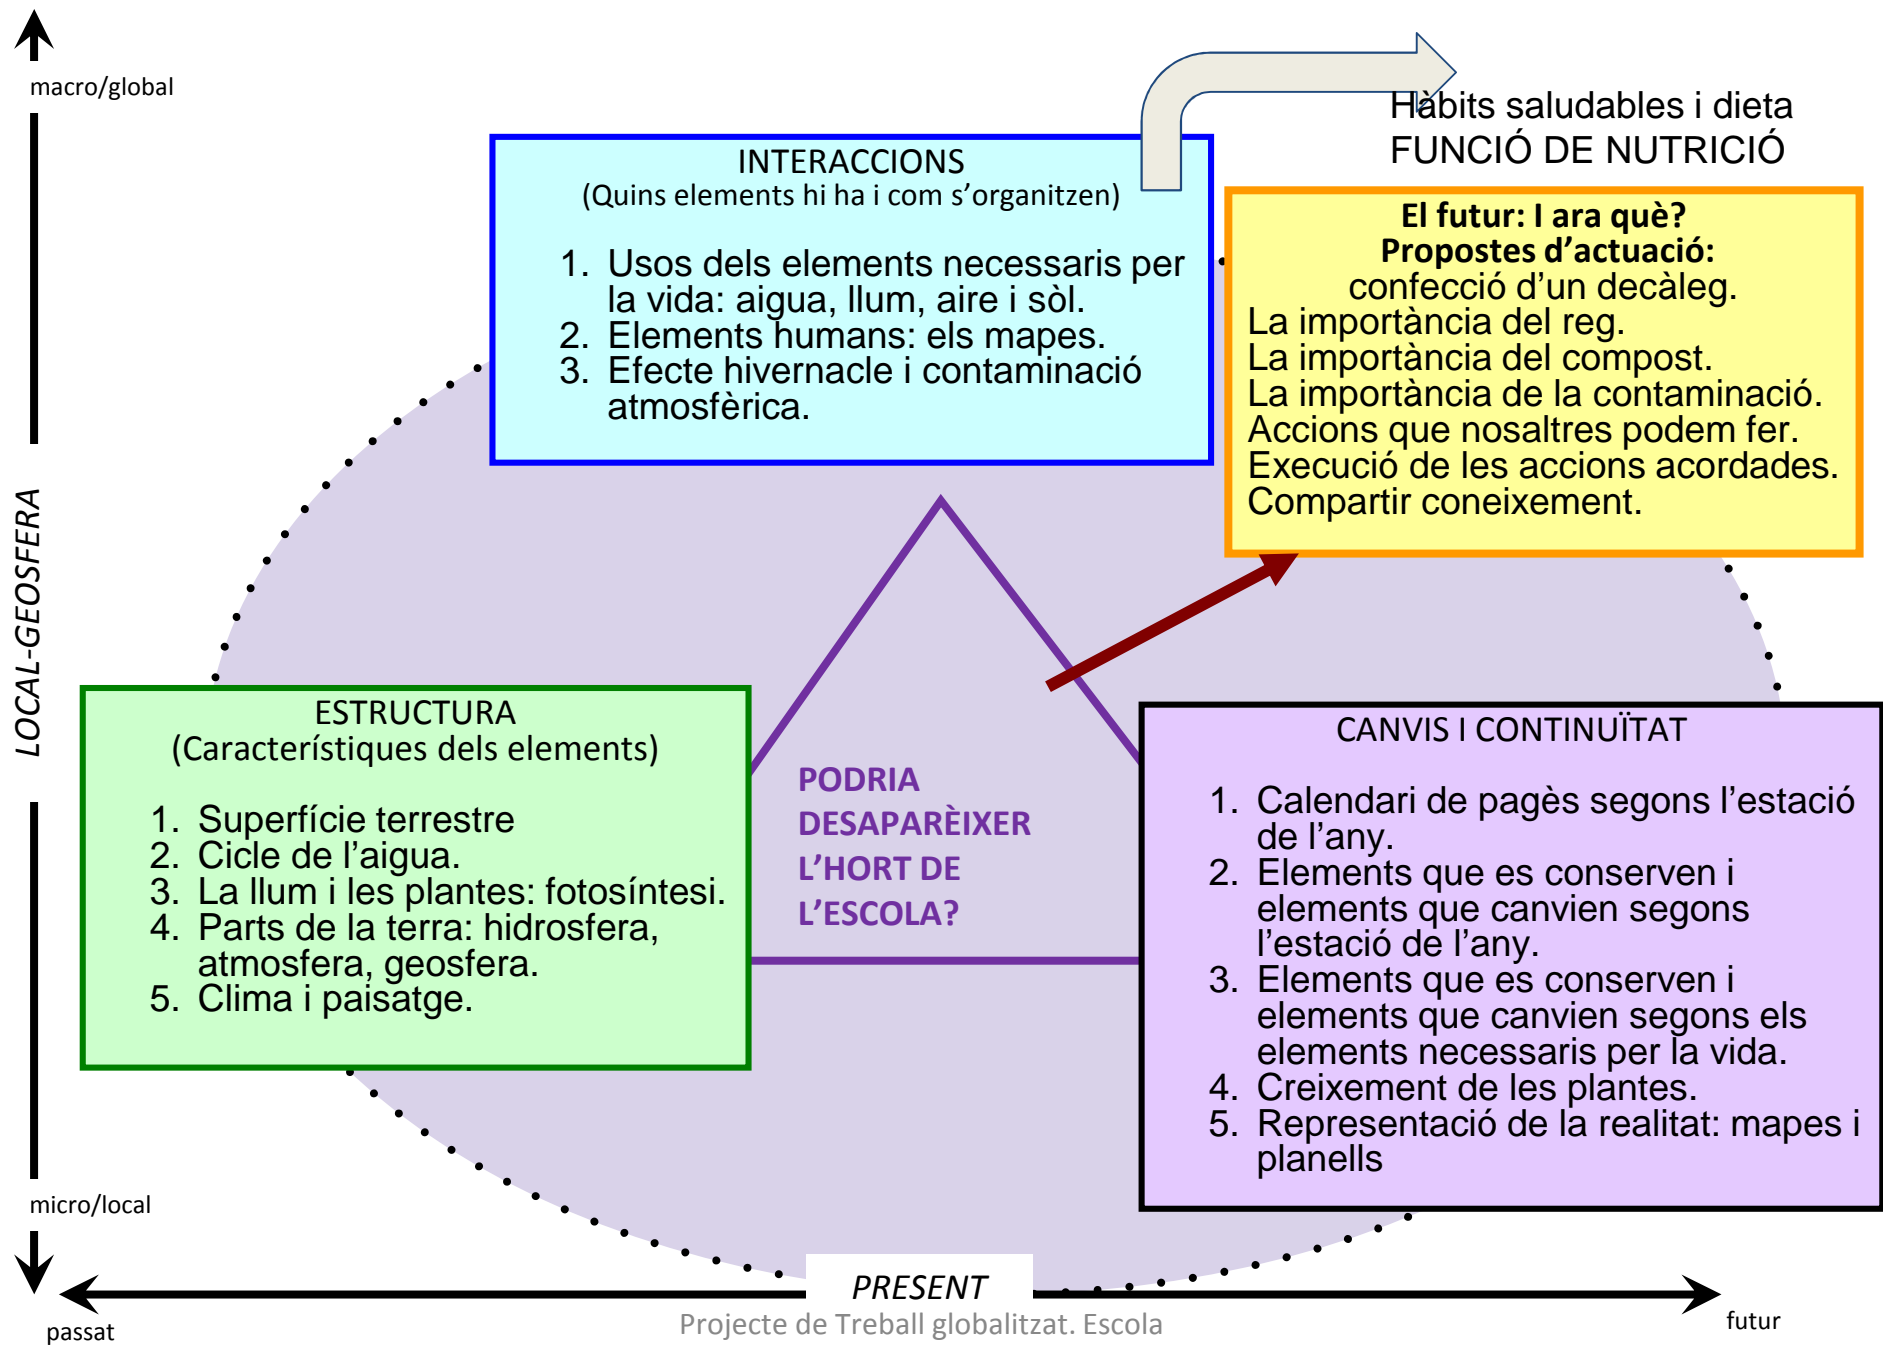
macro/global

Hàbits saludables i dieta
FUNCIÓ DE NUTRICIÓ

INTERACCIONS
(Quins elements hi ha i com s'organitzen)

1. Usos dels elements necessaris per la vida: aigua, llum, aire i sòl.
2. Elements humans: els mapes.
3. Efecte hivernacle i contaminació atmosfèrica.

El futur: I ara què?
Propostes d'actuació:
confecció d'un decàleg.
La importància del reg.
La importància del compost.
La importància de la contaminació.
Accions que nosaltres podem fer.
Execució de les accions acordades.
Compartir coneixement.

LOCAL-GEOSFERA

ESTRUCTURA
(Característiques dels elements)

1. Superfície terrestre
2. Cicle de l'aigua.
3. La llum i les plantes: fotosíntesi.
4. Parts de la terra: hidrosfera, atmosfera, geosfera.
5. Clima i paisatge.

PODRIA DESAPARÈIXER L'HORT DE L'ESCOLA?

CANVIS I CONTINUÏTAT

1. Calendari de pagès segons l'estació de l'any.
2. Elements que es conserven i elements que canvien segons l'estació de l'any.
3. Elements que es conserven i elements que canvien segons els elements necessaris per la vida.
4. Creixement de les plantes.
5. Representació de la realitat: mapes i planells

micro/local

PRESENT

passat

Projecte de Treball globalitzat. Escola

futur